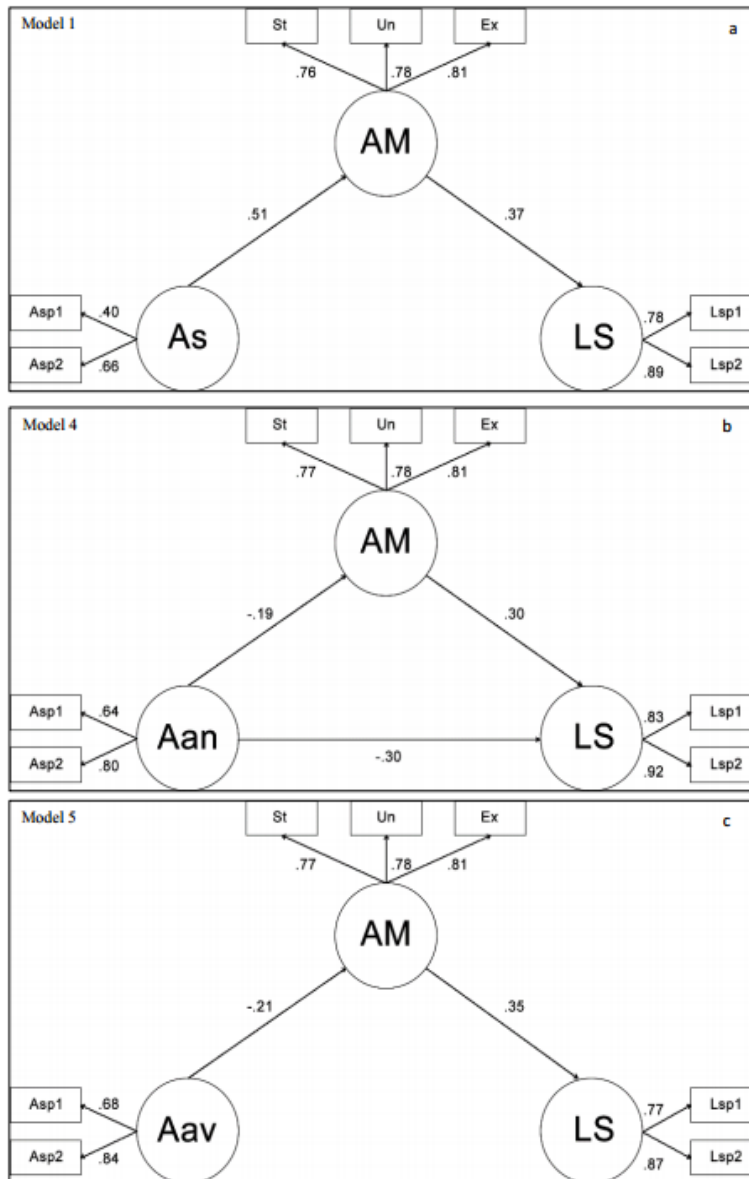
Model 1

a

St

Un

Ex

.76

.78

.81

AM

.51

.37

Asp1

.40

As

Asp2

.66

LS

.78

Lsp1

.89

Lsp2

Model 4

b

St

Un

Ex

.77

.78

.81

AM

-.19

.30

Asp1

.64

Aan

Asp2

.80

-.30

LS

.83

Lsp1

.92

Lsp2

Model 5

c

St

Un

Ex

.77

.78

.81

AM

-.21

.35

Asp1

.68

Aav

Asp2

.84

LS

.77

Lsp1

.87

Lsp2